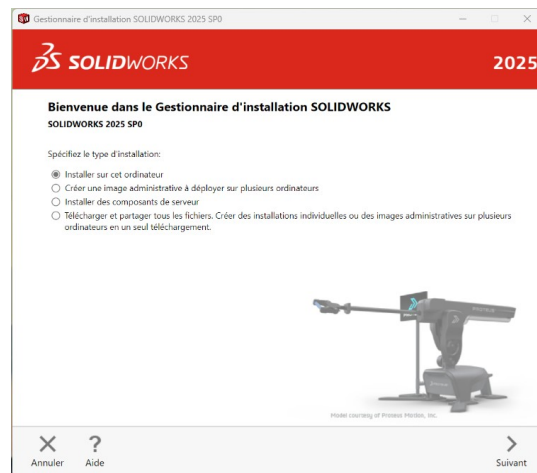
Gestionnaire d'installation SOLIDWORKS 2025 SP0

SOLIDWORKS

2025

Bienvenue dans le Gestionnaire d'installation SOLIDWORKS

SOLIDWORKS 2025 SP0

Spécifiez le type d'installation:

Installer sur cet ordinateur

Créer une image administrative à déployer sur plusieurs ordinateurs

Installer des composants de serveur

Télécharger et partager tous les fichiers. Créer des installations individuelles ou des images administratives sur plusieurs ordinateurs en un seul téléchargement.

Model courtesy of Protex Motion, Inc.

Annuler

Aide

Suivant